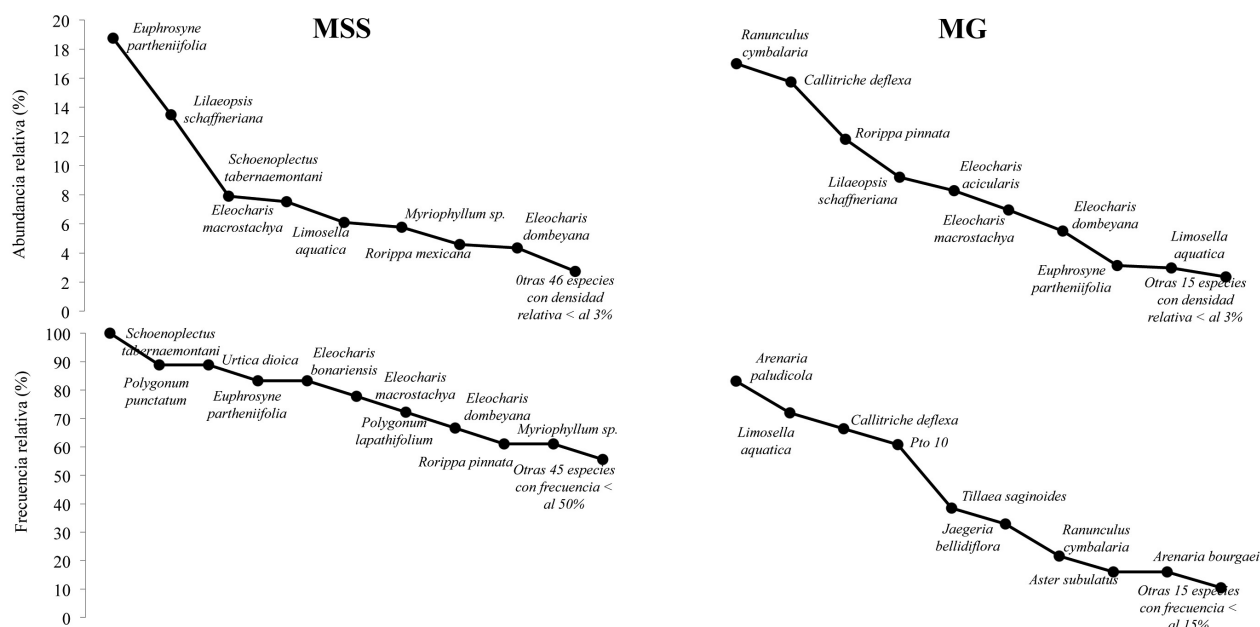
MSS

MG

Abundancia relativa (%)

20
18
16
14
12
10
8
6
4
2
0

Euphrosyne partheniifolia
Lilaeopsis schaffneriana
Schoenoplectus tabernaemontani
Eleocharis macrostachya
Limosella aquatica
Myriophyllum sp.
Rorippa mexicana
Eleocharis dombeyana
0tras 46 especies con densidad relativa < al 3%

Ranunculus cymbalaria
Callitriche deflexa
Rorippa pinnata
Lilaeopsis schaffneriana
Eleocharis acicularis
Eleocharis macrostachya
Eleocharis dombeyana
Euphrosyne partheniifolia
Limosella aquatica
Otras 15 especies con densidad relativa < al 3%

Frecuencia relativa (%)

100
90
80
70
60
50
40
30
20
10
0

Schoenoplectus tabernaemontani
Polygonum punctatum
Urtica dioica
Euphrosyne partheniifolia
Eleocharis bonariensis
Eleocharis macrostachya
Polygonum lapathifolium
Eleocharis dombeyana
Rorippa pinnata
Myriophyllum sp.
Otras 45 especies con frecuencia < al 50%

Arenaria paludicola
Limosella aquatica
Callitriche deflexa
Pto 10
Tillaea saginoides
Jaegeria bellidiflora
Ranunculus cymbalaria
Aster subulatus
Arenaria bourgaei
Otras 15 especies con frecuencia < al 15%